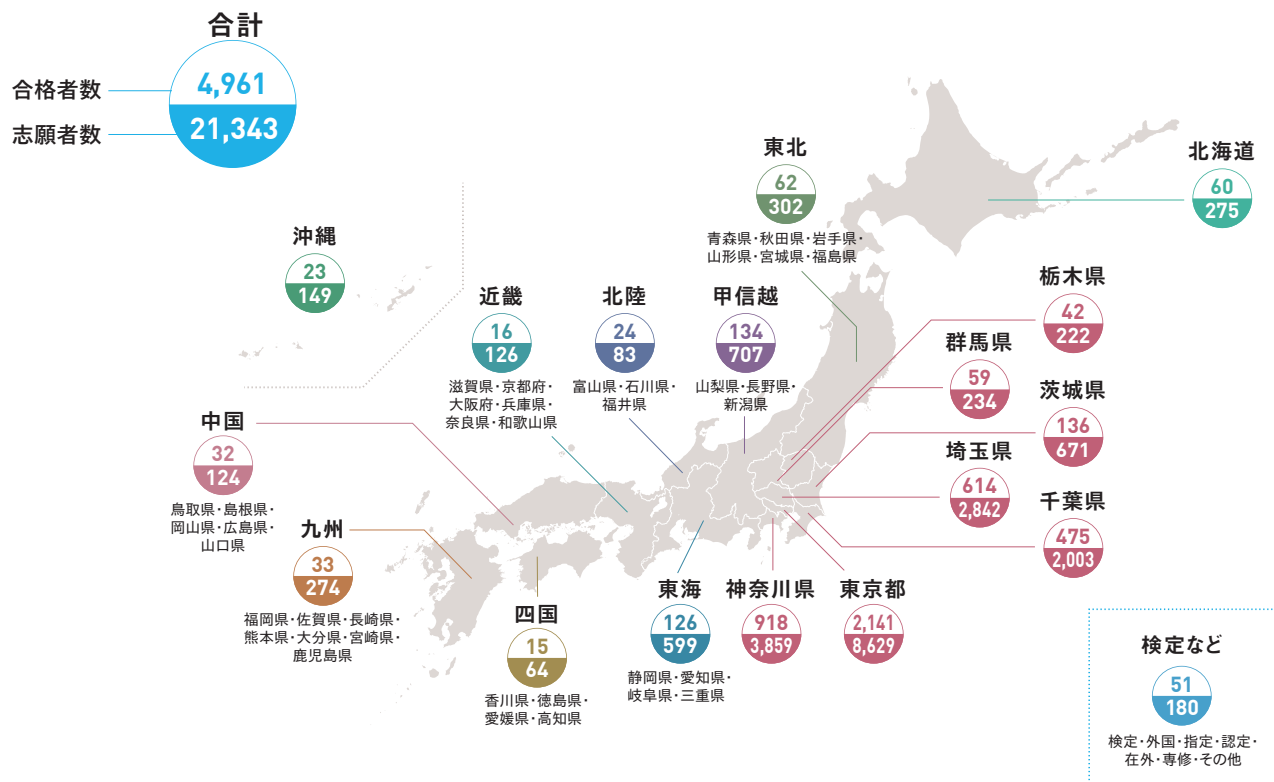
合計
合格者数 4,961
志願者数 21,343

東北
62
302
青森県・秋田県・岩手県・山形県・宮城県・福島県

北海道
60
275

沖縄
23
149

近畿
16
126
滋賀県・京都府・大阪府・兵庫県・奈良県・和歌山県

北陸
24
83
富山県・石川県・福井県

甲信越
134
707
山梨県・長野県・新潟県

栃木県
42
222

群馬県
59
234

茨城県
136
671

中国
32
124
鳥取県・島根県・岡山県・広島県・山口県

埼玉県
614
2,842

九州
33
274
福岡県・佐賀県・長崎県・熊本県・大分県・宮崎県・鹿児島県

千葉県
475
2,003

東海
126
599
静岡県・愛知県・岐阜県・三重県

神奈川県
918
3,859

東京都
2,141
8,629

四国
15
64
香川県・徳島県・愛媛県・高知県

検定など
51
180
検定・外国・指定・認定・在外・専修・その他